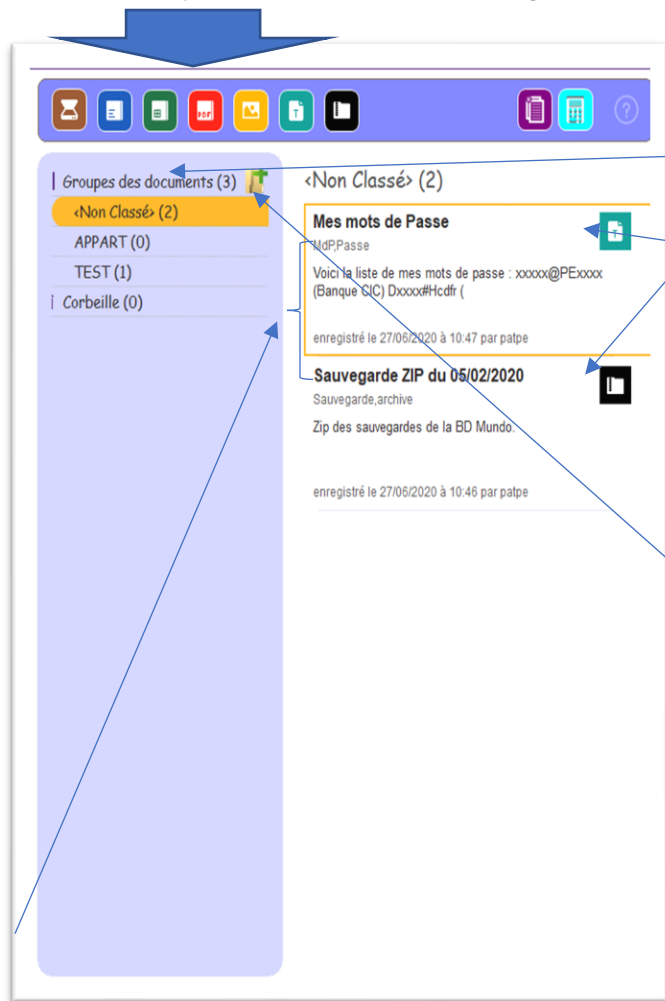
Groupes des documents (3)
<Non Classé> (2)
APPART (0)
TEST (1)
Corbeille (0)

<Non Classé> (2)

Mes mots de Passe
MdP,Passe
Voici la liste de mes mots de passe : xxxxx@PExxxx (Banque CIC) Dxxxx#Hcdfr (
enregistré le 27/06/2020 à 10:47 par patpe

Sauvegarde ZIP du 05/02/2020
Sauvegarde,archive
Zip des sauvegardes de la BD Mundo.
enregistré le 27/06/2020 à 10:46 par patpe